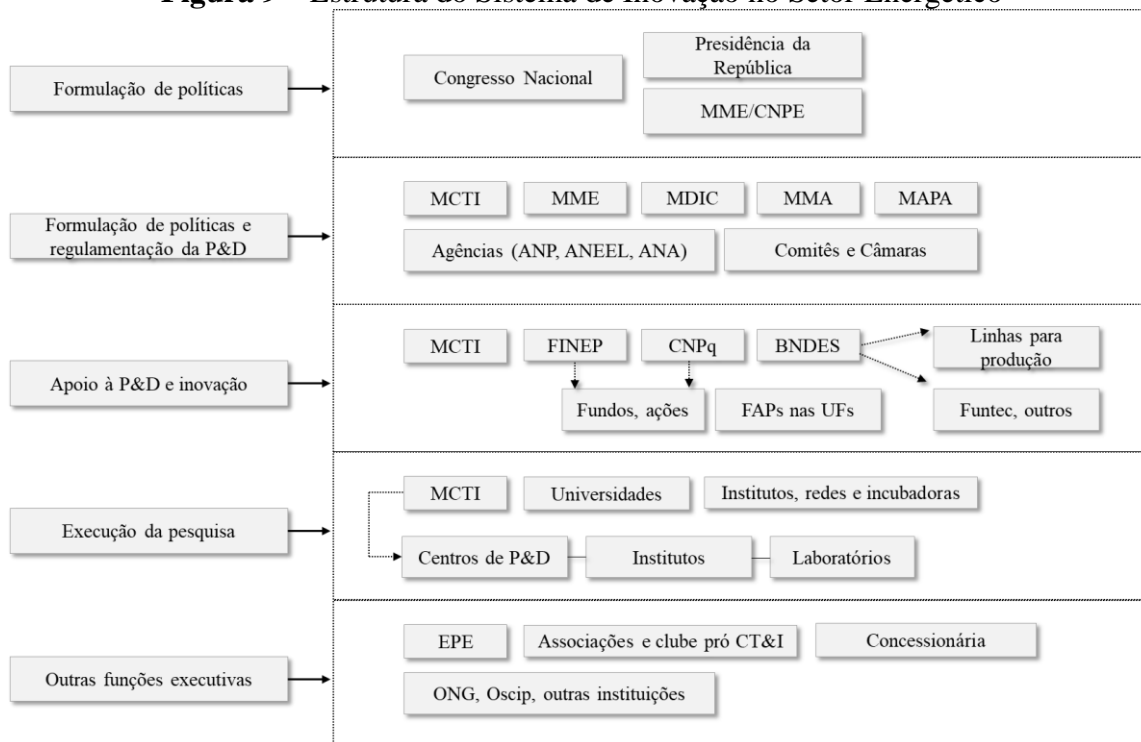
Figura 9 – Estrutura do Sistema de Inovação no Setor Energético

Formulação de políticas

Congresso Nacional

Presidência da República

MME/CNPE

Formulação de políticas e regulamentação da P&D

MCTI

MME

MDIC

MMA

MAPA

Agências (ANP, ANEEL, ANA)

Comitês e Câmaras

Apoio à P&D e inovação

MCTI

FINEP

CNPq

BNDES

Linhas para produção

Fundos, ações

FAPs nas UFs

Funtec, outros

Execução da pesquisa

MCTI

Universidades

Institutos, redes e incubadoras

Centros de P&D

Institutos

Laboratórios

Outras funções executivas

EPE

Associações e clube pró CT&I

Concessionária

ONG, Oscip, outras instituições